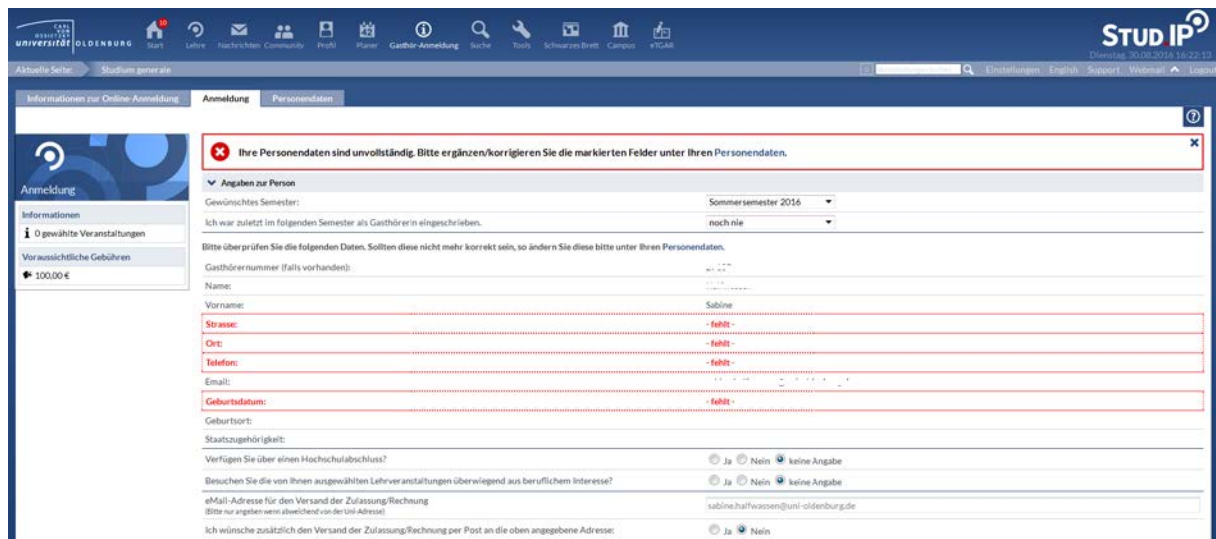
CARL VON OSSIETZKY universität OLDENBURG

10 Start | Lehre | Nachrichten | Community | Profil | Planer | Gasthör-Anmeldung | Suche | Tools | Schwarzes Brett | Campus | eTGAR

STUD IP

Dienstag, 30.08.2016 16:22:13

Aktuelle Seite: Studium generale

Einstellungen | English | Support | Webmail | Logout

Informationen zur Online-Anmeldung | Anmeldung | Personendaten

Anmeldung

Informationen

0 gewählte Veranstaltungen

Voraussichtliche Gebühren

100,00 €

Ihre Personendaten sind unvollständig. Bitte ergänzen/korrigieren Sie die markierten Felder unter Ihren Personendaten.

Angaben zur Person

| | |
|---|---|
| Gewünschtes Semester: | Sommersemester 2016 |
| Ich war zuletzt im folgenden Semester als Gasthörerin eingeschrieben. | noch nie |

Bitte überprüfen Sie die folgenden Daten. Sollten diese nicht mehr korrekt sein, so ändern Sie diese bitte unter Ihren Personendaten.

| | |
|---|---|
| Gasthörernummer (falls vorhanden): | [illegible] |
| Name: | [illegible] |
| Vorname: | Sabine |
| Strasse: | - fehlt - |
| Ort: | - fehlt - |
| Telefon: | - fehlt - |
| Email: | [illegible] |
| Geburtsdatum: | - fehlt - |
| Geburtsort: | |
| Staatszugehörigkeit: | |
| Verfügen Sie über einen Hochschulabschluss? | Ja Nein keine Angabe |
| Besuchen Sie die von Ihnen ausgewählten Lehrveranstaltungen überwiegend aus beruflichem Interesse? | Ja Nein keine Angabe |
| eMail-Adresse für den Versand der Zulassung/Rechnung (Bitte nur angeben wenn abweichend von der Uni-Adresse) | sabine.halfwassen@uni-oldenburg.de |
| Ich wünsche zusätzlich den Versand der Zulassung/Rechnung per Post an die oben angegebene Adresse: | Ja Nein |